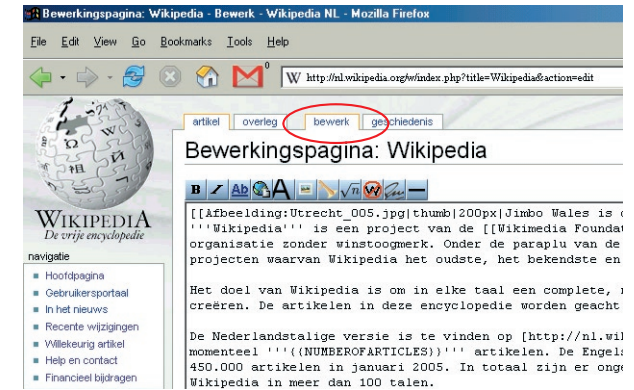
Bewerkingspagina: Wikipedia - Bewerk - Wikipedia NL - Mozilla Firefox

File Edit View Go Bookmarks Tools Help

0

http://nl.wikipedia.org/w/index.php?title=Wikipedia&action=edit

artikel overleg bewerk geschiedenis

Bewerkingspagina: Wikipedia

WIKIPEDIA
De vrije encyclopedie

navigatie
Hoofdpagina
Gebruikersportaal
In het nieuws
Recente wijzigingen
Willekeurig artikel
Help en contact
Financieel bijdragen

[[Afbeelding:Utrecht_005.jpg|thumb|200px|Jimbo Wales is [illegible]
'''Wikipedia''' is een project van de [[Wikimedia Found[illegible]
organisatie zonder winstoogmerk. Onder de paraplu van de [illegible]
projecten waarvan Wikipedia het oudste, het bekendste en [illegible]

Het doel van Wikipedia is om in elke taal een complete, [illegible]
creëren. De artikelen in deze encyclopedie worden geacht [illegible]

De Nederlandstalige versie is te vinden op [http://nl.wik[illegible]
momenteel '''{{NUMBEROFARTICLES}}''' artikelen. De Engels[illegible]
450.000 artikelen in januari 2005. In totaal zijn er ong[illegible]
Wikipedia in meer dan 100 talen.